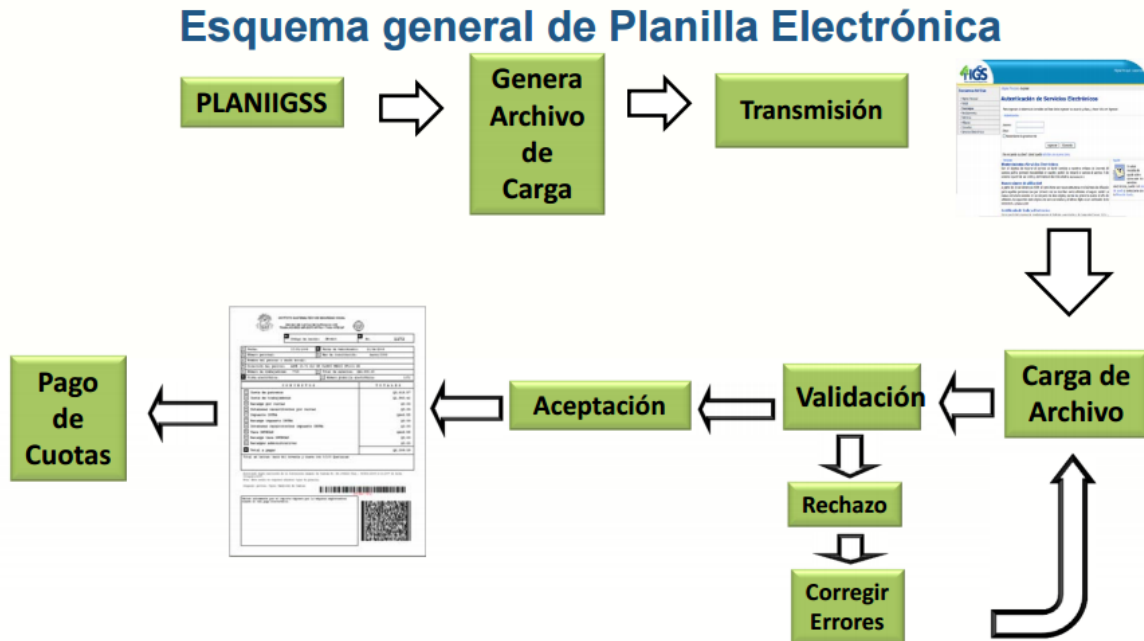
Esquema general de Planilla Electrónica

PLANIIGSS

Genera Archivo de Carga

Transmisión

IGSS

Autenticación de Servicios Electrónicos

Carga de Archivo

Validación

Aceptación

Pago de Cuotas

Rechazo

Corregir Errores

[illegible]